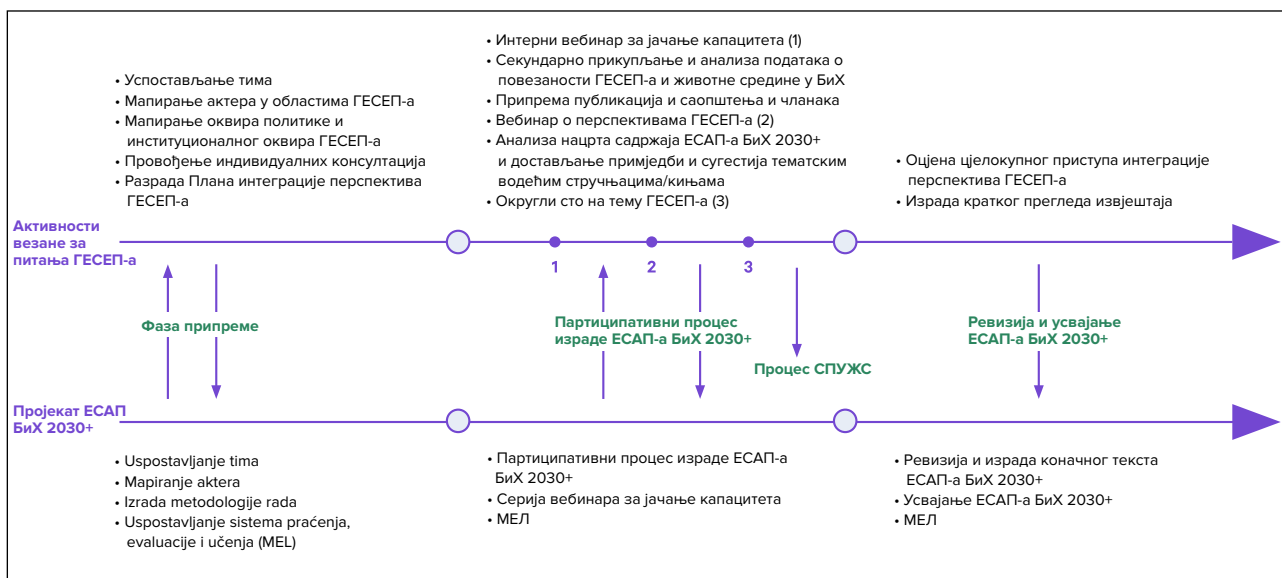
• Успостављање тима
• Мапирање актера у областима ГЕСЕП-а
• Мапирање оквира политике и институционалног оквира ГЕСЕП-а
• Провођење индивидуалних консултација
• Разрада Плана интеграције перспектива ГЕСЕП-а

• Интерни вебинар за јачање капацитета (1)
• Секундарно прикупљање и анализа података о повезаности ГЕСЕП-а и животне средине у БиХ
• Припрема публикација и саопштења и чланака
• Вебинар о перспективама ГЕСЕП-а (2)
• Анализа нацрта садржаја ЕСАП-а БиХ 2030+ и достављање примједби и сугестија тематским водећим стручњацима/києньама
• Округли сто на тему ГЕСЕП-а (3)

• Оцјена цјелокупног приступа интеграције перспектива ГЕСЕП-а
• Израда кратког прегледа извјештаја

Активности везане за питања ГЕСЕП-а

1
2
3

Фаза припреме

Партиципативни процес израде ЕСАП-а БиХ 2030+

Процес СПУЖС

Ревизија и усвајање ЕСАП-а БиХ 2030+

Пројекат ЕСАП БиХ 2030+

• Uspostavljanje tima
• Mapiranje aktera
• Izrada metodologije rada
• Uspostavljanje sistema praćenja, evaluacije i učenja (MEL)

• Партиципативни процес израде ЕСАП-а БиХ 2030+
• Серија вебинара за јачање капацитета
• МЕЛ

• Ревизија и израда коначног текста ЕСАП-а БиХ 2030+
• Усвајање ЕСАП-а БиХ 2030+
• МЕЛ